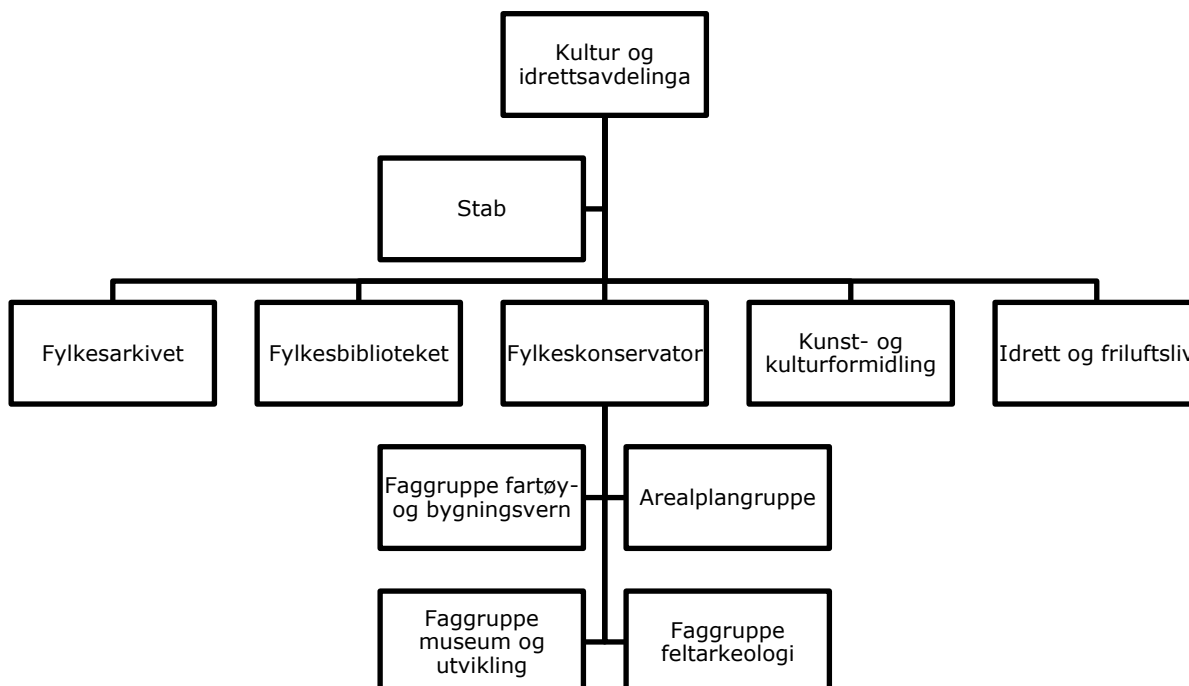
Kultur og idrettsavdelinga

Stab

Fylkesarkivet

Fylkesbiblioteket

Fylkeskonservator

Kunst- og kulturformidling

Idrett og friluftsliv

Faggruppe fartøy- og bygningsvern

Arealplangruppe

Faggruppe museum og utvikling

Faggruppe feltarkeologi